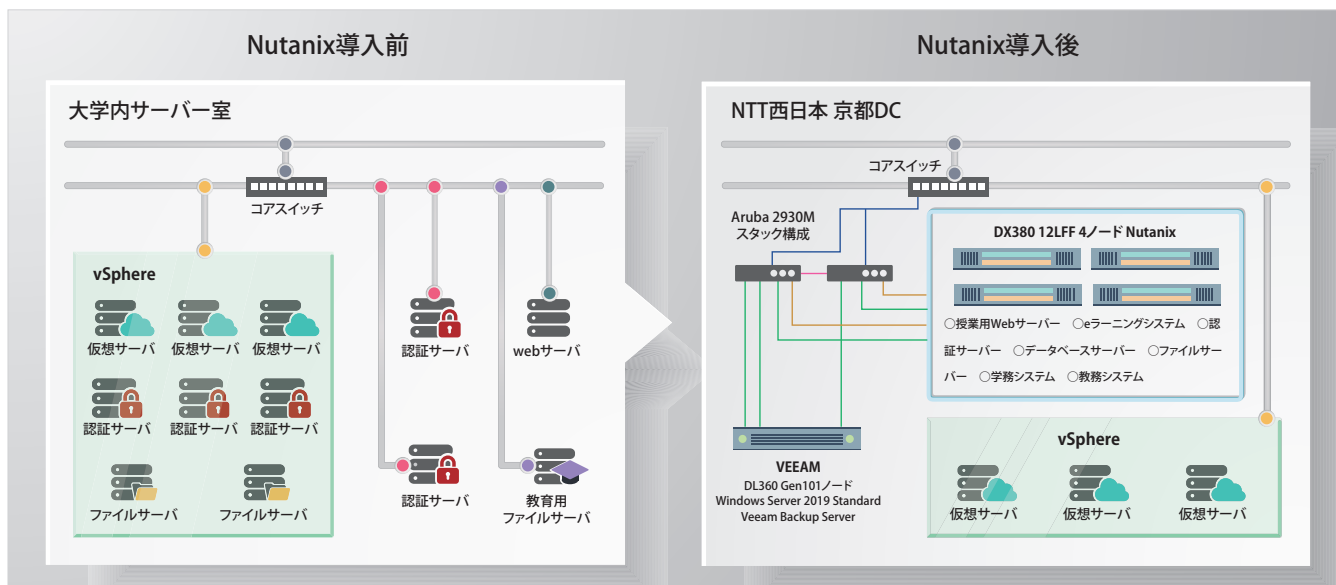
Nutanix導入前

大学内サーバー室

コアスイッチ

vSphere

仮想サーバ 仮想サーバ 仮想サーバ

認証サーバ 認証サーバ 認証サーバ

ファイルサーバ ファイルサーバ

認証サーバ

webサーバ

認証サーバ

教育用
ファイルサーバ

Nutanix導入後

NTT西日本 京都DC

コアスイッチ

Aruba 2930M
スタック構成

DX380 12LFF 4ノード Nutanix

○授業用Webサーバー ○eラーニングシステム ○認証サーバー ○データベースサーバー ○ファイルサーバー ○学務システム ○教務システム

VEEAM
DL360 Gen101ノード
Windows Server 2019 Standard
Veeam Backup Server

vSphere

仮想サーバ 仮想サーバ 仮想サーバ